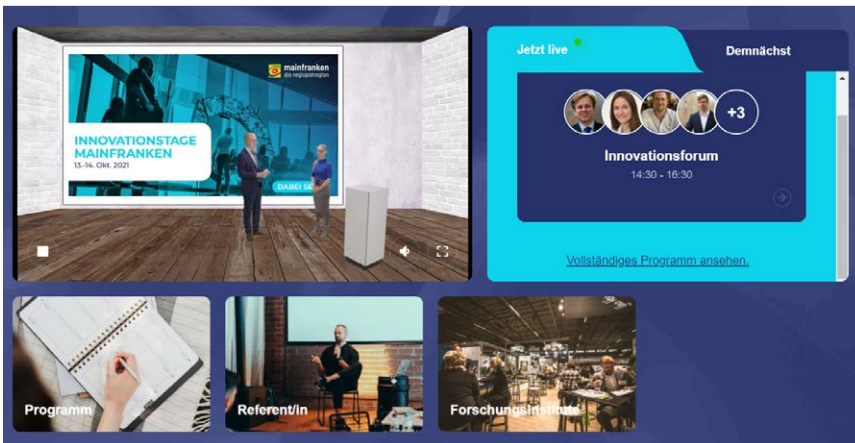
mainfranken
die regiopolregion

INNOVATIONSTAGE MAINFRANKEN
13.-14. Okt. 2021

DABEI SE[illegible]

Jetzt live

Demnächst

+3

Innovationsforum
14:30 - 16:30

Vollständiges Programm ansehen.

Programm

Referent/in

Forschungsinstitute